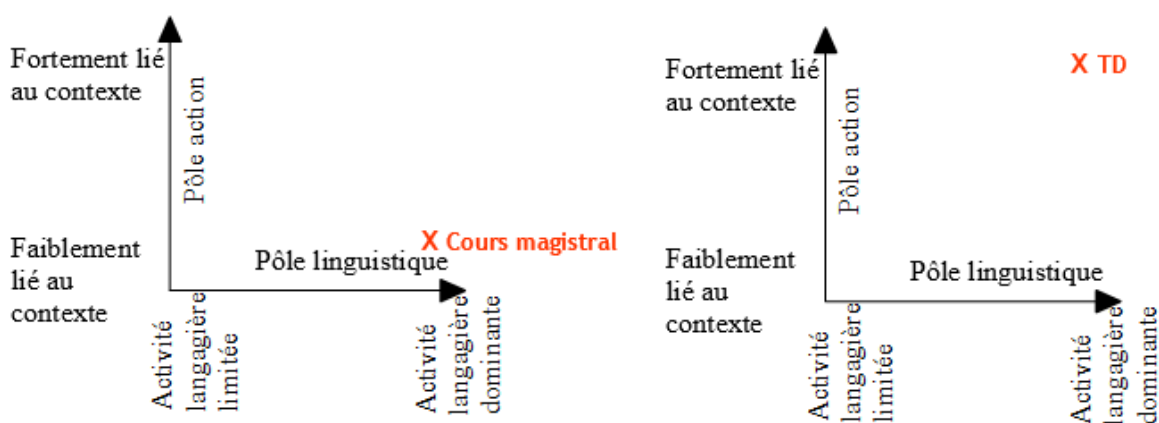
Fortement lié au contexte

Pôle action

Faiblement lié au contexte

X Cours magistral

Pôle linguistique

Activité langagière limitée

Activité langagière dominante

Fortement lié au contexte

X TD

Pôle action

Faiblement lié au contexte

Pôle linguistique

Activité langagière limitée

Activité langagière dominante